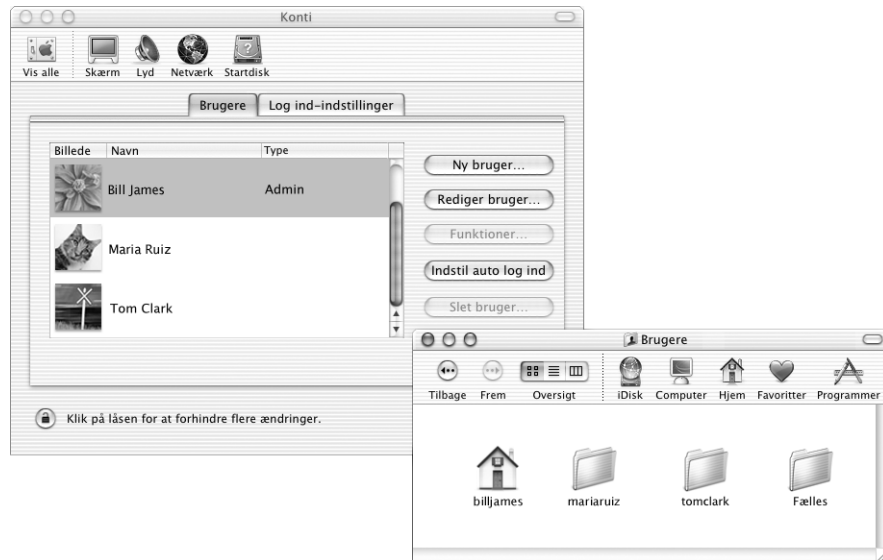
Konti

Vis alle Skærm Lyd Netværk Startdisk

Brugere Log ind-indstillinger

| Billede | Navn | Type |
|---|---|---|
| | Bill James | Admin |
| | Maria Ruiz | |
| | Tom Clark | |

Ny bruger...
Rediger bruger...
Funktioner...
Indstil auto log ind
Slet bruger...

Klik på låsen for at forhindre flere ændringer.

Brugere

Tilbage Frem Oversigt iDisk Computer Hjem Favoritter Programmer

billjames mariaruiz tomclark Fælles